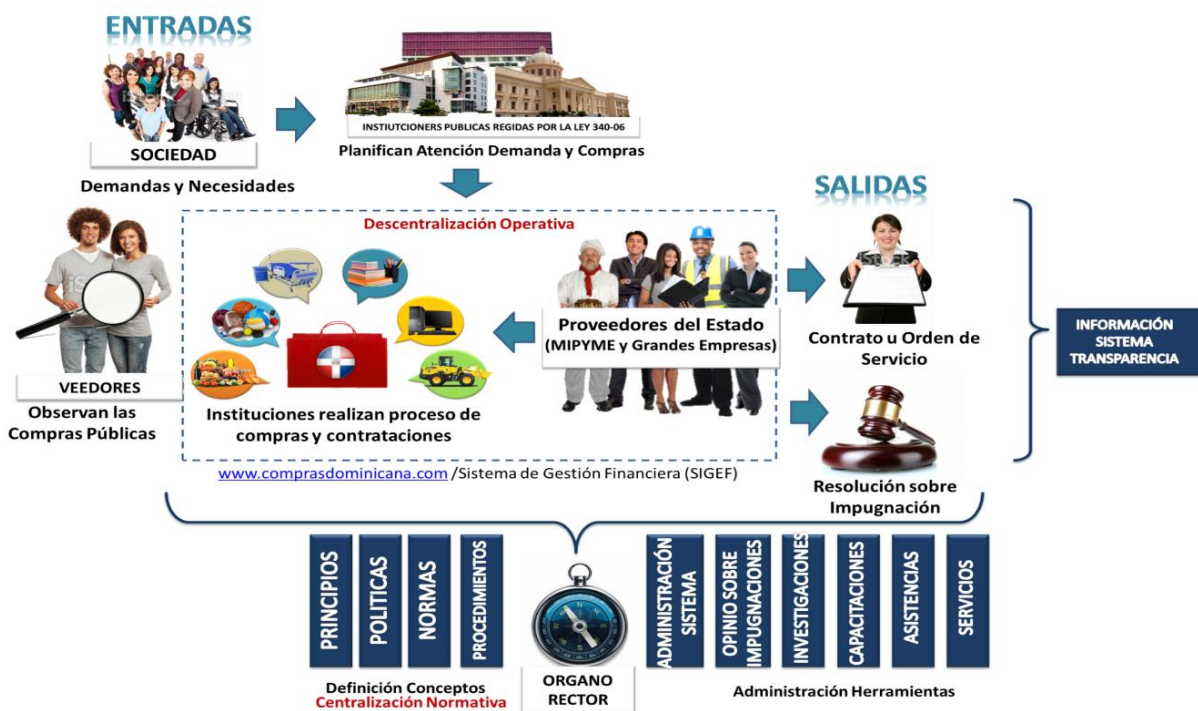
ENTRADAS

SOCIEDAD

Demandas y Necesidades

INSTITUCIONERS PUBLICAS REGIDAS POR LA LEY 340-06

Planifican Atención Demanda y Compras

SALIDAS

Descentralización Operativa

VEEDORES

Observan las Compras Públicas

Instituciones realizan proceso de compras y contrataciones

Proveedores del Estado (MIPYME y Grandes Empresas)

Contrato u Orden de Servicio

Resolución sobre Impugnación

INFORMACIÓN SISTEMA TRANSPARENCIA

www.comprasdominicana.com /Sistema de Gestión Financiera (SIGEF)

PRINCIPIOS

POLITICAS

NORMAS

PROCEDIMIENTOS

Definición Conceptos
Centralización Normativa

ORGANO RECTOR

ADMINISTRACIÓN SISTEMA

OPINIO SOBRE IMPUGNACIONES

INVESTIGACIONES

CAPACITACIONES

ASISTENCIAS

SERVICIOS

Administración Herramientas